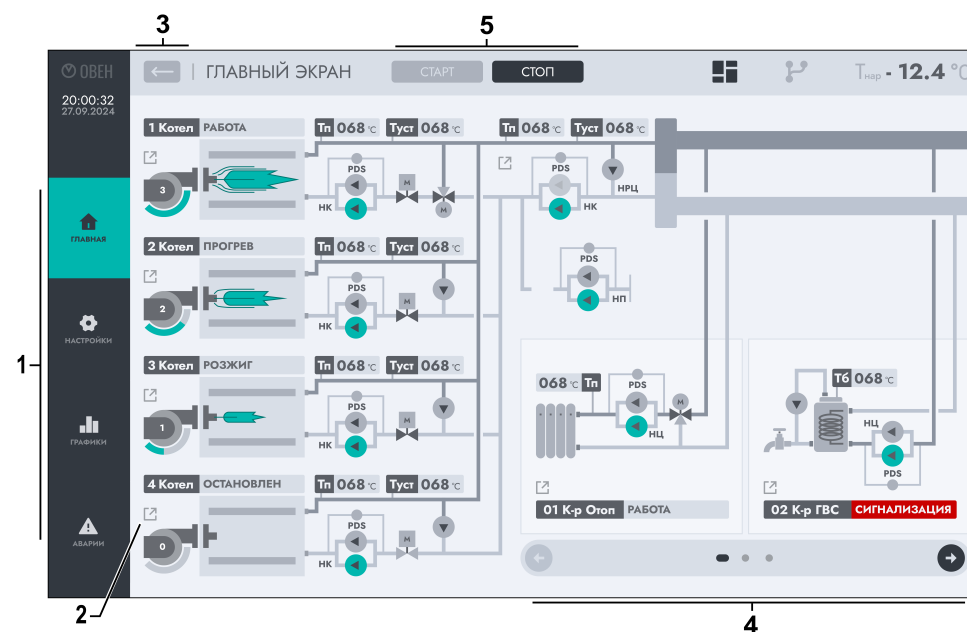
3
5
ОВЕН
20:00:32
27.09.2024
ГЛАВНЫЙ ЭКРАН
СТАРТ
СТОП
Тнар - 12.4 °C
ГЛАВНАЯ
НАСТРОЙКИ
ГРАФИКИ
АВАРИИ
1
2
4

1 Котел РАБОТА
Тп 068 °C Туст 068 °C
3
PDS
НК
M
M

2 Котел ПРОГРЕВ
Тп 068 °C Туст 068 °C
2
PDS
НК
M

3 Котел РОЗЖИГ
Тп 068 °C Туст 068 °C
1
PDS
НК
M

4 Котел ОСТАНОВЛЕН
Тп 068 °C Туст 068 °C
0
PDS
НК
M

Тп 068 °C Туст 068 °C
PDS
НК
НРЦ
PDS
НП

068 °C Тп
PDS
M
НЦ
01 К-р Отоп РАБОТА

Тб 068 °C
НЦ
PDS
02 К-р ГВС СИГНАЛИЗАЦИЯ